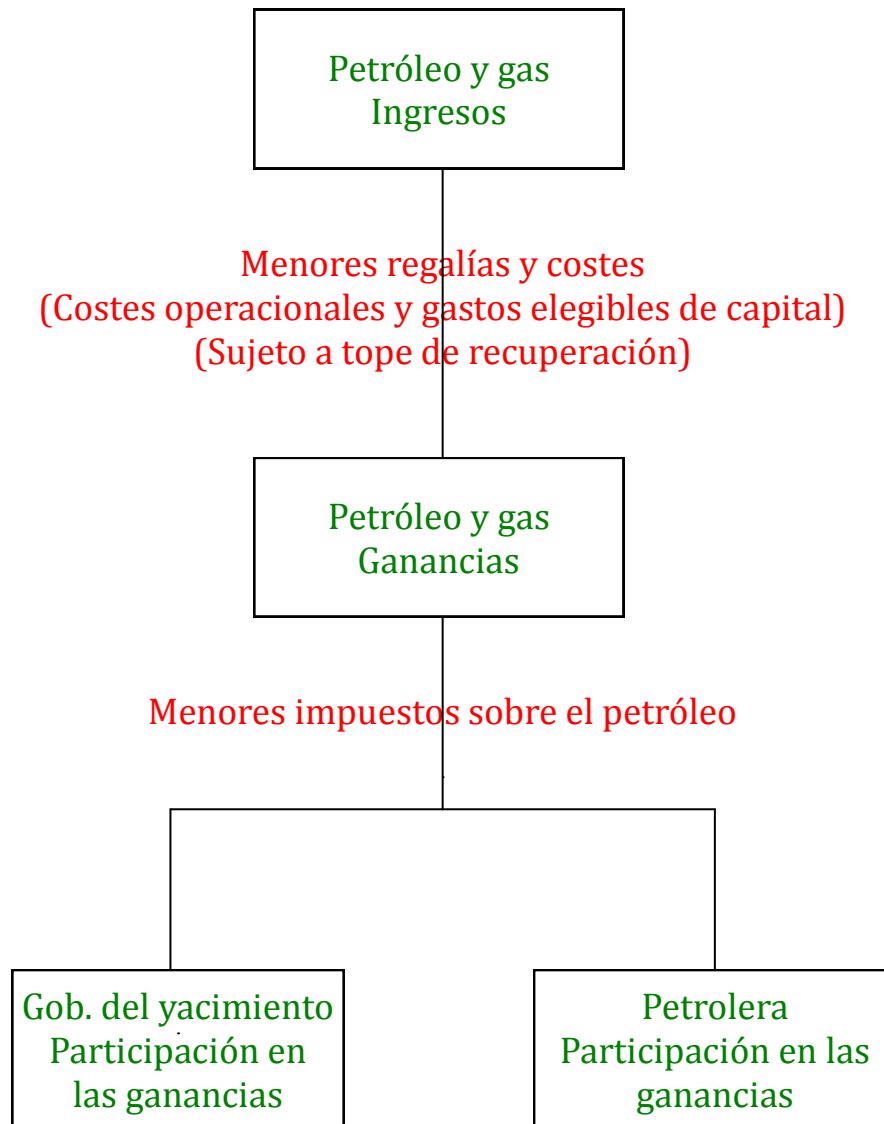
Petróleo y gas
Ingresos

Menores regalías y costes
(Costes operacionales y gastos elegibles de capital)
(Sujeto a tope de recuperación)

Petróleo y gas
Ganancias

Menores impuestos sobre el petróleo

Gob. del yacimiento
Participación en las ganancias

Petrolera
Participación en las ganancias